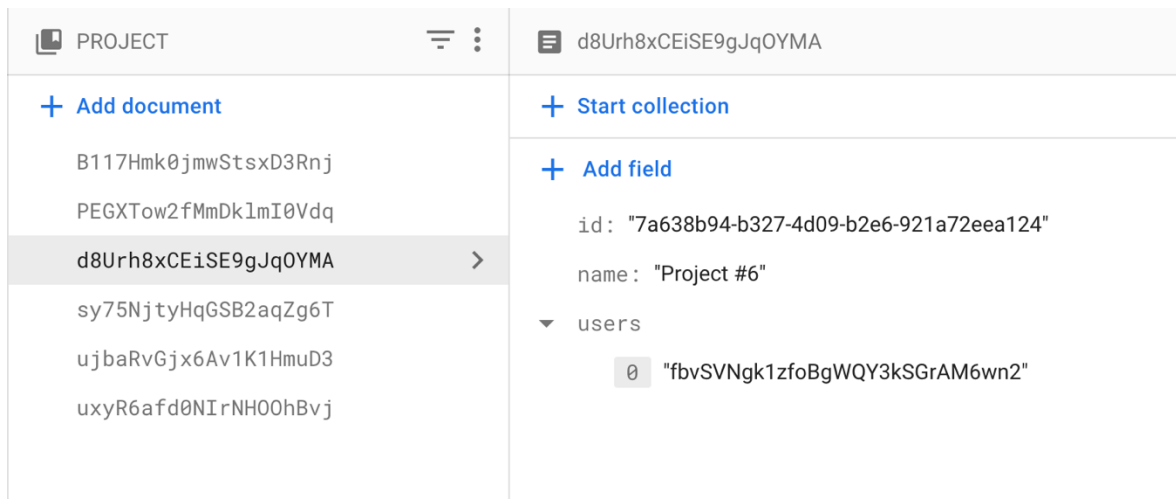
PROJECT

d8Urh8xCEiSE9gJqOYMA

+ Add document

B117Hmk0jmwStsxD3Rnj
PEGXTow2fMmDklmI0Vdq
d8Urh8xCEiSE9gJqOYMA
sy75NjtyHqGSB2aqZg6T
ujbaRvGjx6Av1K1HmuD3
uxyR6afd0NIrNHOOhBvj

+ Start collection

+ Add field

id: "7a638b94-b327-4d09-b2e6-921a72eea124"
name: "Project #6"
users
0 "fbvSVNgk1zfoBgWQY3kSGrAM6wn2"